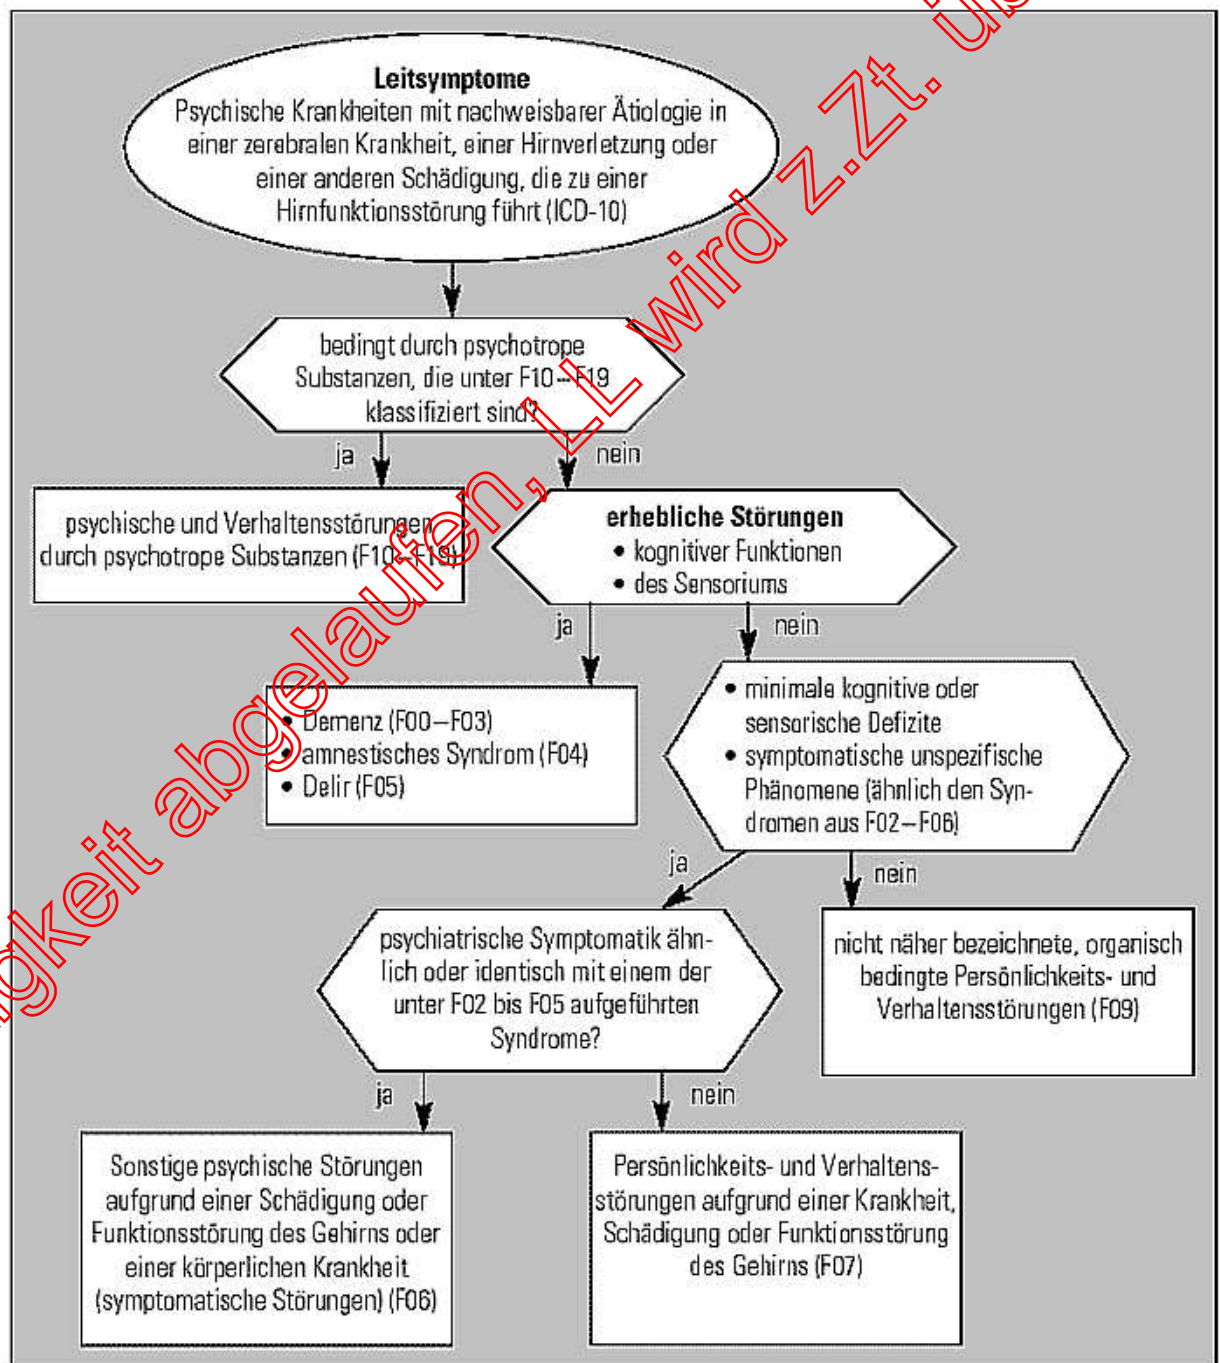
**Leitsymptome**
Psychische Krankheiten mit nachweisbarer Ätiologie in einer zerebralen Krankheit, einer Hirnverletzung oder einer anderen Schädigung, die zu einer Hirnfunktionsstörung führt (ICD-10)

bedingt durch psychotrope Substanzen, die unter F10–F19 klassifiziert sind?

ja

nein

psychische und Verhaltensstörungen durch psychotrope Substanzen (F10–F19)

**erhebliche Störungen**
• kognitiver Funktionen
• des Sensoriums

ja

nein

• Demenz (F00–F03)
• amnestisches Syndrom (F04)
• Delir (F05)

• minimale kognitive oder sensorische Defizite
• symptomatische unspezifische Phänomene (ähnlich den Syndromen aus F02–F06)

ja

nein

psychiatrische Symptomatik ähnlich oder identisch mit einem der unter F02 bis F05 aufgeführten Syndrome?

nicht näher bezeichnete, organisch bedingte Persönlichkeits- und Verhaltensstörungen (F09)

ja

nein

Sonstige psychische Störungen aufgrund einer Schädigung oder Funktionsstörung des Gehirns oder einer körperlichen Krankheit (symptomatische Störungen) (F06)

Persönlichkeits- und Verhaltensstörungen aufgrund einer Krankheit, Schädigung oder Funktionsstörung des Gehirns (F07)

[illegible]gkeit abgelaufen, LL wird z.Zt. üb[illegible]